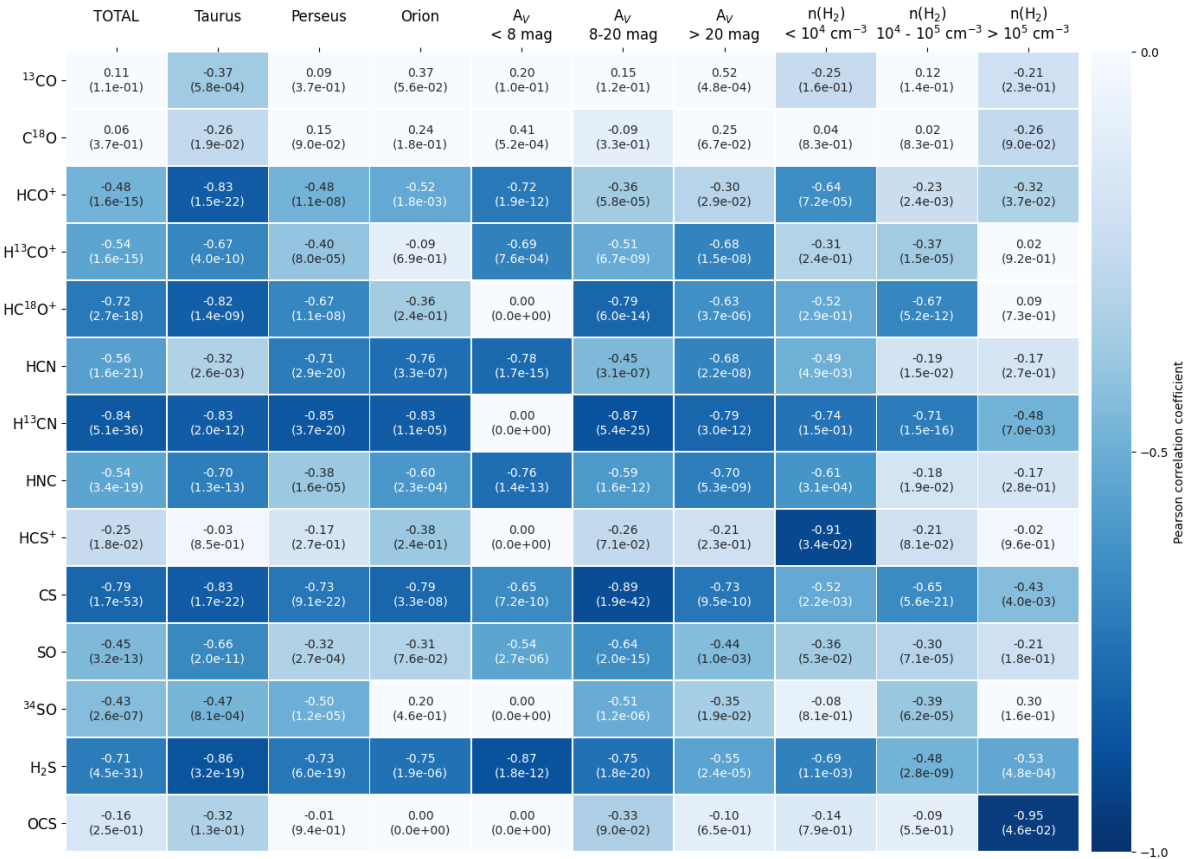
|  | TOTAL | Taurus | Perseus | Orion | $A_V$ < 8 mag | $A_V$ 8-20 mag | $A_V$ > 20 mag | $n(H_2)$ < $10^4$ cm$^{-3}$ | $n(H_2)$ $10^4$ - $10^5$ cm$^{-3}$ | $n(H_2)$ > $10^5$ cm$^{-3}$ |
|---|---|---|---|---|---|---|---|---|---|---|
| $^{13}$CO | 0.11 (1.1e-01) | -0.37 (5.8e-04) | 0.09 (3.7e-01) | 0.37 (5.6e-02) | 0.20 (1.0e-01) | 0.15 (1.2e-01) | 0.52 (4.8e-04) | -0.25 (1.6e-01) | 0.12 (1.4e-01) | -0.21 (2.3e-01) |
| C$^{18}$O | 0.06 (3.7e-01) | -0.26 (1.9e-02) | 0.15 (9.0e-02) | 0.24 (1.8e-01) | 0.41 (5.2e-04) | -0.09 (3.3e-01) | 0.25 (6.7e-02) | 0.04 (8.3e-01) | 0.02 (8.3e-01) | -0.26 (9.0e-02) |
| HCO$^+$ | -0.48 (1.6e-15) | -0.83 (1.5e-22) | -0.48 (1.1e-08) | -0.52 (1.8e-03) | -0.72 (1.9e-12) | -0.36 (5.8e-05) | -0.30 (2.9e-02) | -0.64 (7.2e-05) | -0.23 (2.4e-03) | -0.32 (3.7e-02) |
| H$^{13}$CO$^+$ | -0.54 (1.6e-15) | -0.67 (4.0e-10) | -0.40 (8.0e-05) | -0.09 (6.9e-01) | -0.69 (7.6e-04) | -0.51 (6.7e-09) | -0.68 (1.5e-08) | -0.31 (2.4e-01) | -0.37 (1.5e-05) | 0.02 (9.2e-01) |
| HC$^{18}$O$^+$ | -0.72 (2.7e-18) | -0.82 (1.4e-09) | -0.67 (1.1e-08) | -0.36 (2.4e-01) | 0.00 (0.0e+00) | -0.79 (6.0e-14) | -0.63 (3.7e-06) | -0.52 (2.9e-01) | -0.67 (5.2e-12) | 0.09 (7.3e-01) |
| HCN | -0.56 (1.6e-21) | -0.32 (2.6e-03) | -0.71 (2.9e-20) | -0.76 (3.3e-07) | -0.78 (1.7e-15) | -0.45 (3.1e-07) | -0.68 (2.2e-08) | -0.49 (4.9e-03) | -0.19 (1.5e-02) | -0.17 (2.7e-01) |
| H$^{13}$CN | -0.84 (5.1e-36) | -0.83 (2.0e-12) | -0.85 (3.7e-20) | -0.83 (1.1e-05) | 0.00 (0.0e+00) | -0.87 (5.4e-25) | -0.79 (3.0e-12) | -0.74 (1.5e-01) | -0.71 (1.5e-16) | -0.48 (7.0e-03) |
| HNC | -0.54 (3.4e-19) | -0.70 (1.3e-13) | -0.38 (1.6e-05) | -0.60 (2.3e-04) | -0.76 (1.4e-13) | -0.59 (1.6e-12) | -0.70 (5.3e-09) | -0.61 (3.1e-04) | -0.18 (1.9e-02) | -0.17 (2.8e-01) |
| HCS$^+$ | -0.25 (1.8e-02) | -0.03 (8.5e-01) | -0.17 (2.7e-01) | -0.38 (2.4e-01) | 0.00 (0.0e+00) | -0.26 (7.1e-02) | -0.21 (2.3e-01) | -0.91 (3.4e-02) | -0.21 (8.1e-02) | -0.02 (9.6e-01) |
| CS | -0.79 (1.7e-53) | -0.83 (1.7e-22) | -0.73 (9.1e-22) | -0.79 (3.3e-08) | -0.65 (7.2e-10) | -0.89 (1.9e-42) | -0.73 (9.5e-10) | -0.52 (2.2e-03) | -0.65 (5.6e-21) | -0.43 (4.0e-03) |
| SO | -0.45 (3.2e-13) | -0.66 (2.0e-11) | -0.32 (2.7e-04) | -0.31 (7.6e-02) | -0.54 (2.7e-06) | -0.64 (2.0e-15) | -0.44 (1.0e-03) | -0.36 (5.3e-02) | -0.30 (7.1e-05) | -0.21 (1.8e-01) |
| $^{34}$SO | -0.43 (2.6e-07) | -0.47 (8.1e-04) | -0.50 (1.2e-05) | 0.20 (4.6e-01) | 0.00 (0.0e+00) | -0.51 (1.2e-06) | -0.35 (1.9e-02) | -0.08 (8.1e-01) | -0.39 (6.2e-05) | 0.30 (1.6e-01) |
| $H_2S$ | -0.71 (4.5e-31) | -0.86 (3.2e-19) | -0.73 (6.0e-19) | -0.75 (1.9e-06) | -0.87 (1.8e-12) | -0.75 (1.8e-20) | -0.55 (2.4e-05) | -0.69 (1.1e-03) | -0.48 (2.8e-09) | -0.53 (4.8e-04) |
| OCS | -0.16 (2.5e-01) | -0.32 (1.3e-01) | -0.01 (9.4e-01) | 0.00 (0.0e+00) | 0.00 (0.0e+00) | -0.33 (9.0e-02) | -0.10 (6.5e-01) | -0.14 (7.9e-01) | -0.09 (5.5e-01) | -0.95 (4.6e-02) |

Pearson correlation coefficient
0.0
−0.5
−1.0